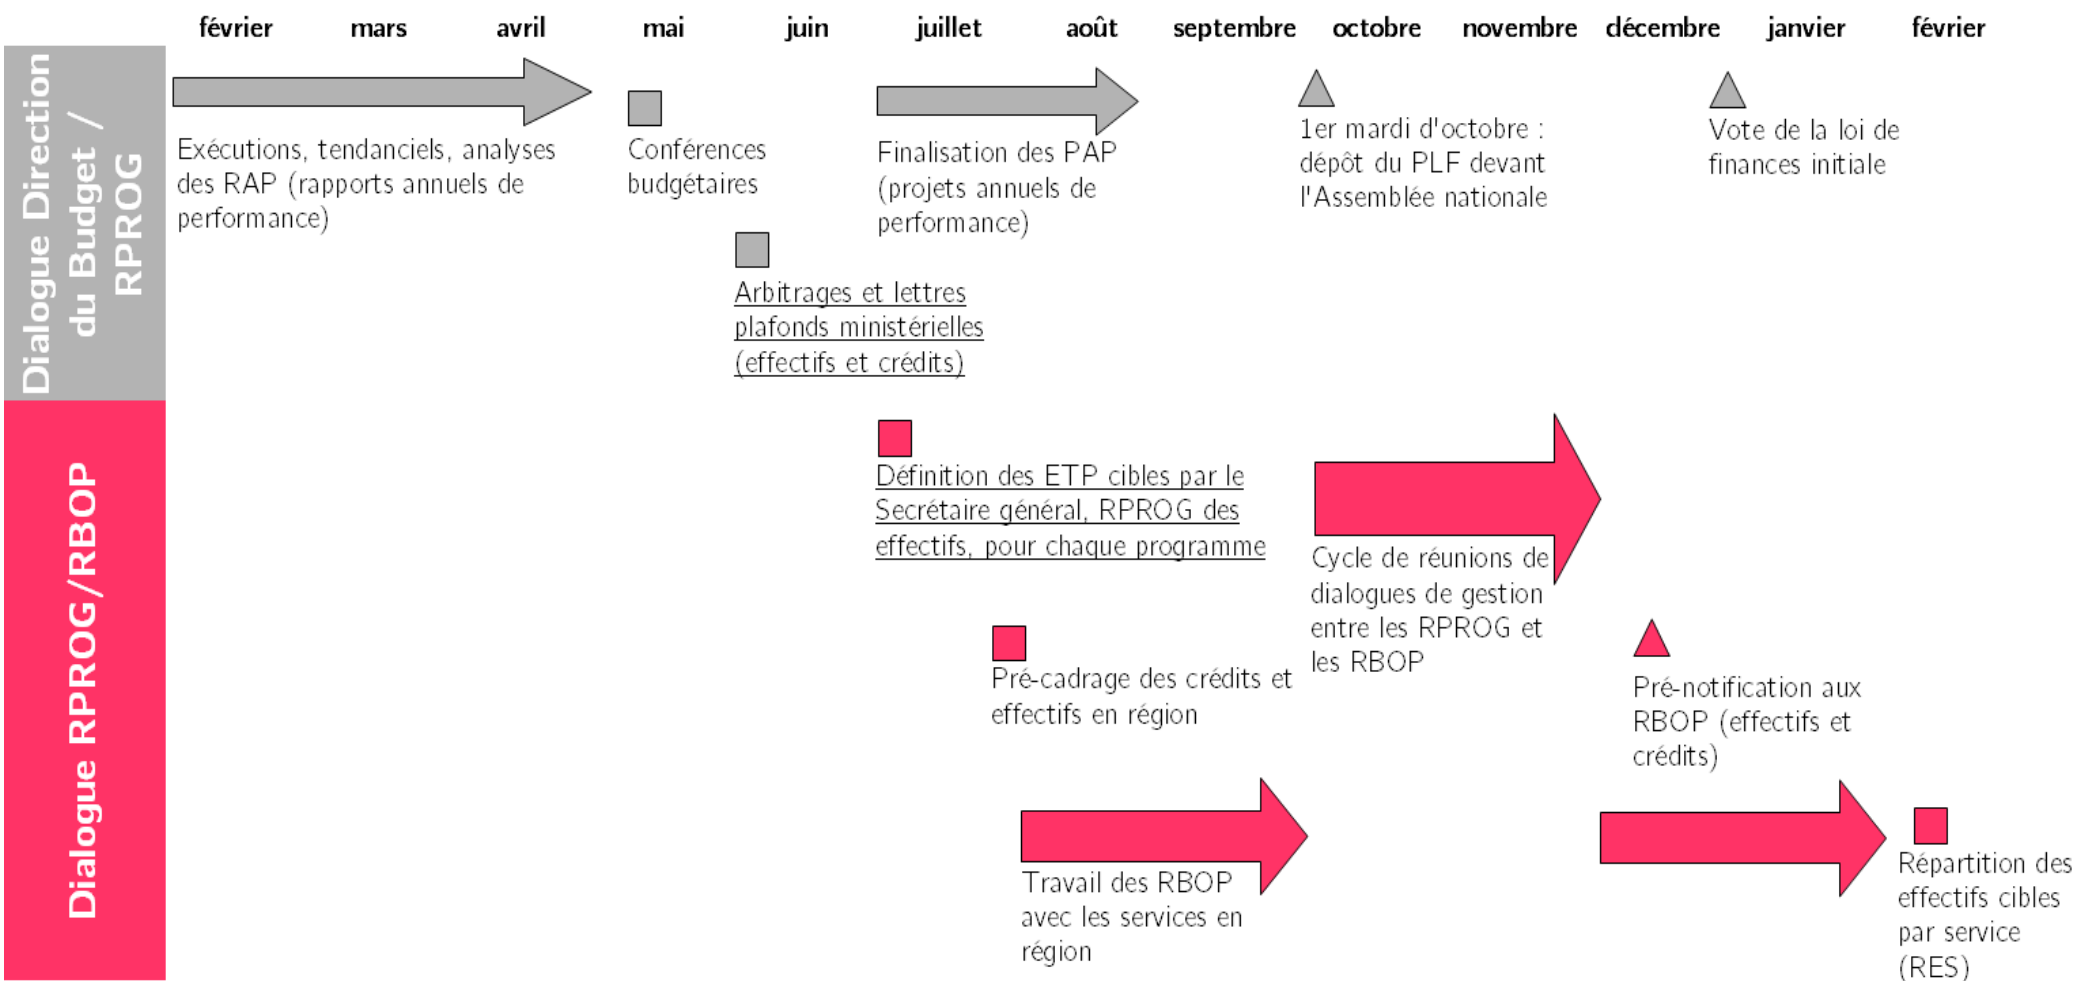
février mars avril mai juin juillet août septembre octobre novembre décembre janvier février

Dialogue Direction du Budget / RPROG

Exécutions, tendanciels, analyses des RAP (rapports annuels de performance)

Conférences budgétaires

Finalisation des PAP (projets annuels de performance)

1er mardi d'octobre : dépôt du PLF devant l'Assemblée nationale

Vote de la loi de finances initiale

Arbitrages et lettres plafonds ministérielles (effectifs et crédits)

Dialogue RPROG/RBOP

Définition des ETP cibles par le Secrétaire général, RPROG des effectifs, pour chaque programme

Cycle de réunions de dialogues de gestion entre les RPROG et les RBOP

Pré-cadrage des crédits et effectifs en région

Pré-notification aux RBOP (effectifs et crédits)

Travail des RBOP avec les services en région

Répartition des effectifs cibles par service (RES)